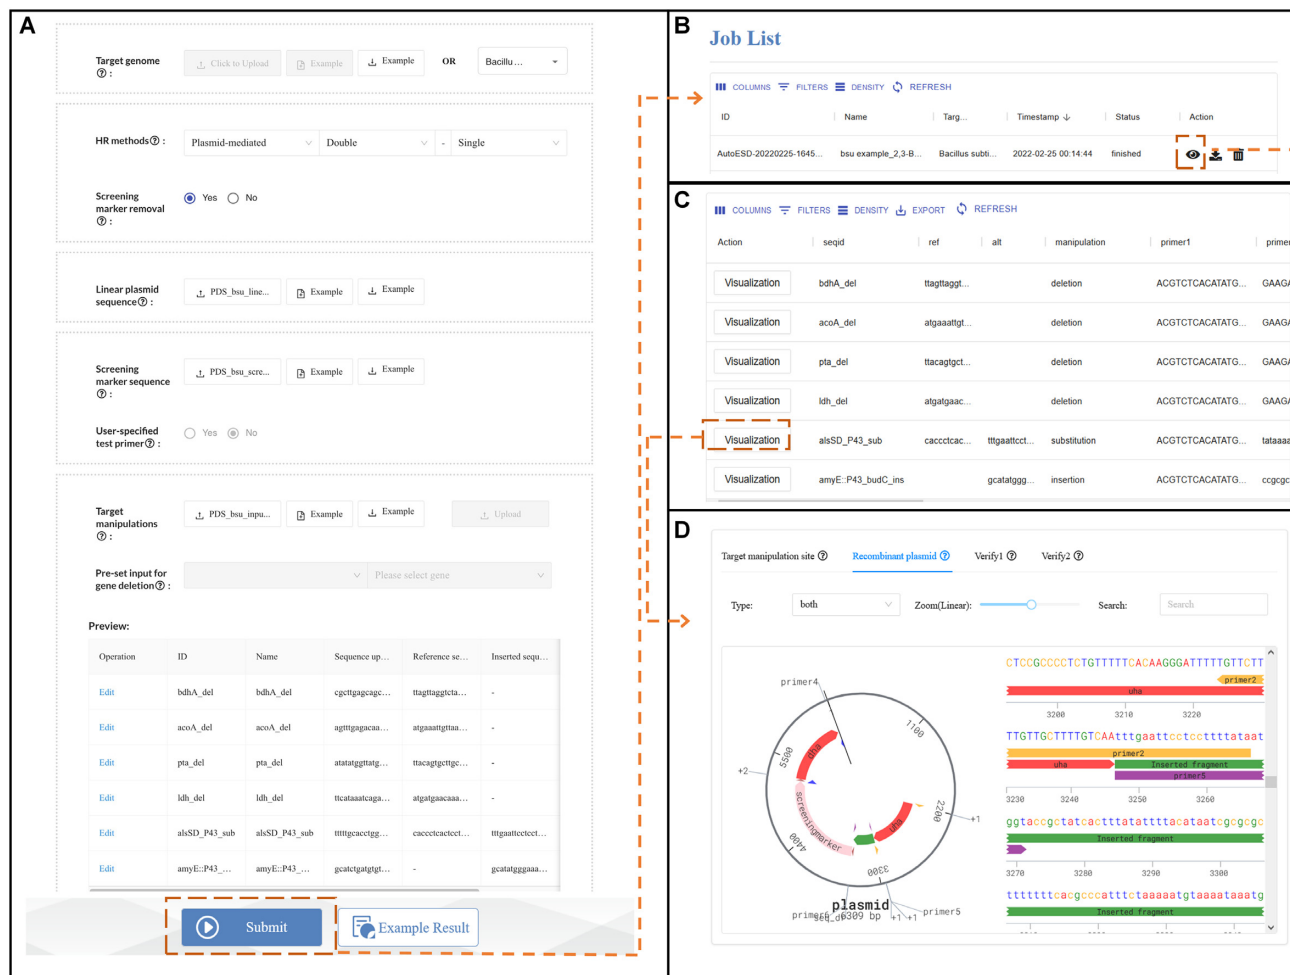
A

Target genome ⓘ:
Click to Upload
Example
Example
OR
Bacillu...

HR methods ⓘ:
Plasmid-mediated
Double
-
Single

Screening marker removal ⓘ:
Yes
No

Linear plasmid sequence ⓘ:
PDS_bsu_line...
Example
Example

Screening marker sequence ⓘ:
PDS_bsu_scre...
Example
Example

User-specified test primer ⓘ:
Yes
No

Target manipulations ⓘ:
PDS_bsu_inpu...
Example
Example
Upload

Pre-set input for gene deletion ⓘ:
Please select gene

Preview:

| Operation | ID | Name | Sequence up... | Reference se... | Inserted sequ... |
|---|---|---|---|---|---|
| Edit | bdhA_del | bdhA_del | cgcttgagcagc... | ttagttaggtcta... | - |
| Edit | acoA_del | acoA_del | agtttgagacaa... | atgaaattgttaa... | - |
| Edit | pta_del | pta_del | atatatggttatg... | ttacagtgcttgc... | - |
| Edit | ldh_del | ldh_del | ttcataaatcaga... | atgatgaacaaa... | - |
| Edit | alsSD_P43_sub | alsSD_P43_sub | ttttgcacctgg... | caccctcactcct... | tttgaattcctcct... |
| Edit | amyE::P43_... | amyE::P43_... | gcatctgatgtgt... | - | gcatatgggaaa... |

Submit
Example Result

B

Job List

COLUMNS FILTERS DENSITY REFRESH

| ID | Name | Targ... | Timestamp | Status | Action |
|---|---|---|---|---|---|
| AutoESD-20220225-1645... | bsu example_2_3-B... | Bacillus subti... | 2022-02-25 00:14:44 | finished | |

C

COLUMNS FILTERS DENSITY EXPORT REFRESH

| Action | seqid | ref | alt | manipulation | primer1 | primer |
|---|---|---|---|---|---|---|
| Visualization | bdhA_del | ttagttaggt... | | deletion | ACGTCTCACATATG... | GAAG |
| Visualization | acoA_del | atgaaattgt... | | deletion | ACGTCTCACATATG... | GAAG |
| Visualization | pta_del | ttacagtgct... | | deletion | ACGTCTCACATATG... | GAAG |
| Visualization | ldh_del | atgatgaac... | | deletion | ACGTCTCACATATG... | GAAG |
| Visualization | alsSD_P43_sub | caccctcac... | tttgaattcct... | substitution | ACGTCTCACATATG... | tataaa |
| Visualization | amyE::P43_budC_ins | | gcatatggg... | insertion | ACGTCTCACATATG... | ccgcgc |

D

Target manipulation site ⓘ
Recombinant plasmid ⓘ
Verify1 ⓘ
Verify2 ⓘ

Type: both
Zoom(Linear):
Search: Search

primer4
1100
5500
+2
2200
+1
4400
3300
screeningmarker
uha
dha
plasmid
6309 bp
primer6
+1 +1
primer5

CTCCGCCCCTCTGTTTTTCACAAGGGATTTTTGTTCTT
primer2
uha
3200 3210 3220
TTGTTGCTTTTGTCAAttgaattcctccttttataat
primer2
uha
Inserted fragment
primer5
3230 3240 3250 3260
ggtaccgctatcactttatattttacataatcgcgcgc
Inserted fragment
3270 3280 3290 3300
tttttttcacgcccatttctaaaaatgtaaaataaatg
Inserted fragment